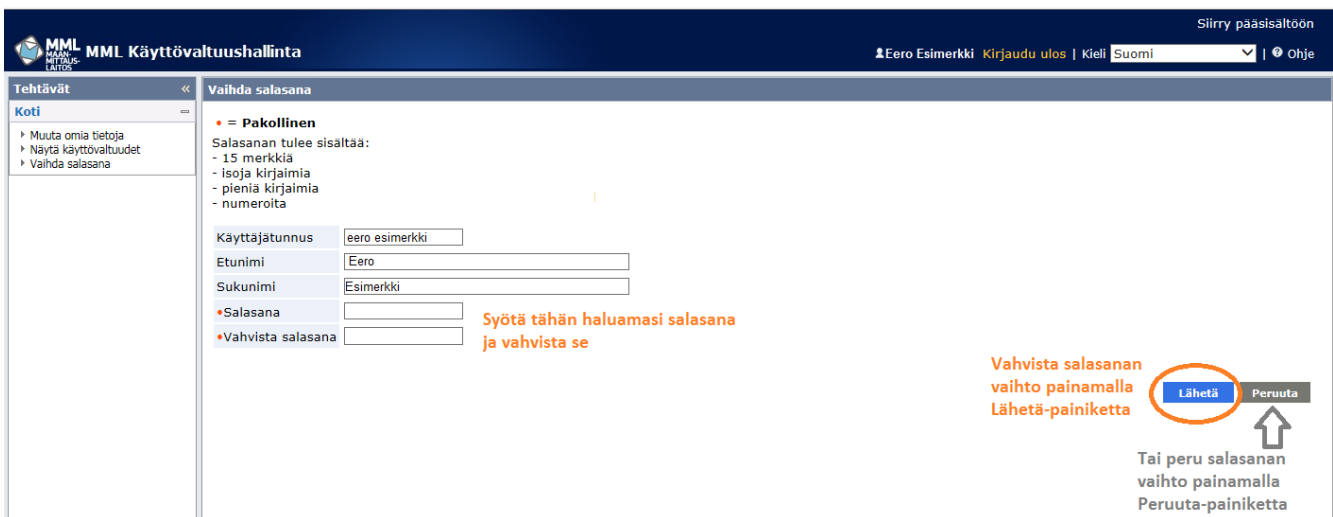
Siirry pääsisältöön

MML MAANMITTAUSLAITOS MML Käyttövaltuushallinta

Eero Esimerkki Kirjaudu ulos | Kieli Suomi | Ohje

Tehtävät «

Koti

Muuta omia tietoja
Näytä käyttövaltuudet
Vaihda salasana

Vaihda salasana

• = Pakollinen

Salasanan tulee sisältää:
- 15 merkkiä
- isoja kirjaimia
- pieniä kirjaimia
- numeroita

| Käyttäjätunnus | eero esimerkki |
|---|---|
| Etunimi | Eero |
| Sukunimi | Esimerkki |
| •Salasana | |
| •Vahvista salasana | |

Syötä tähän haluamasi salasana ja vahvista se

Vahvista salasanan vaihto painamalla Lähetä-painiketta

Lähetä

Peruuta

Tai peru salasanan vaihto painamalla Peruuta-painiketta